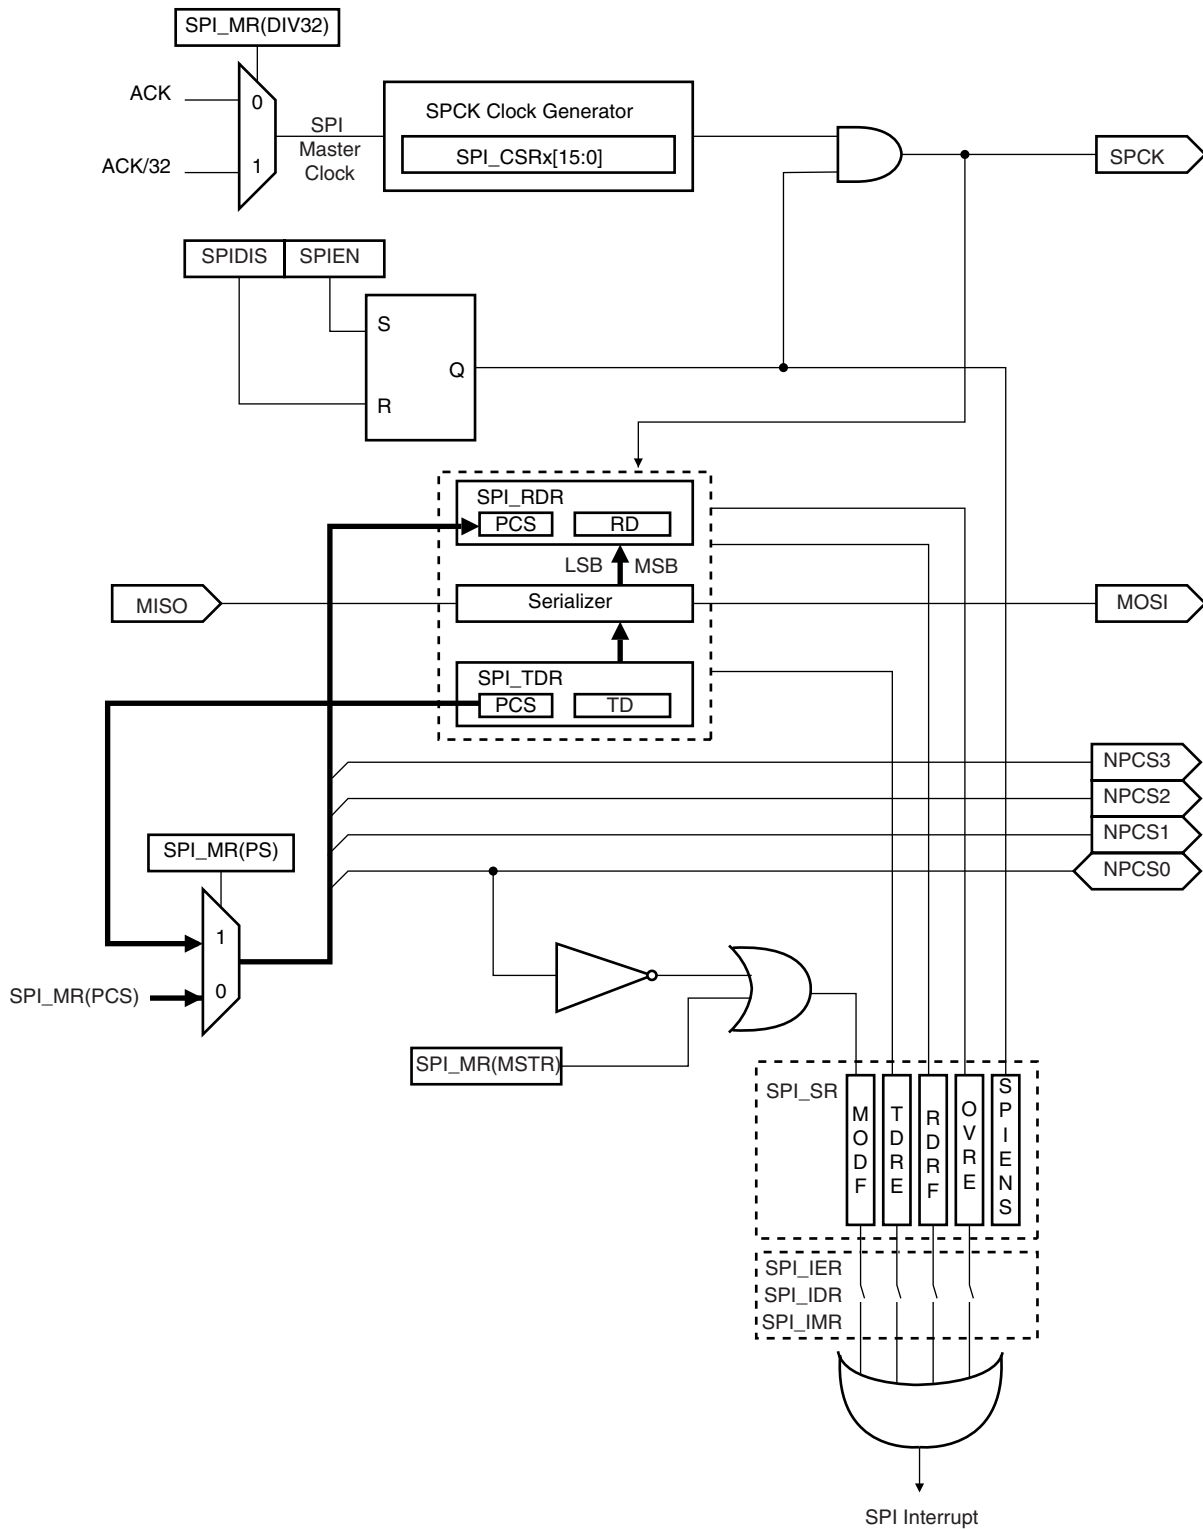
SPI_MR(DIV32)

ACK

0

ACK/32

1

SPI
Master
Clock

SPCK Clock Generator

SPI_CSRx[15:0]

SPCK

SPIDIS

SPIEN

S

Q

R

SPI_RDR

PCS

RD

LSB

MSB

MISO

Serializer

MOSI

SPI_TDR

PCS

TD

NPCS3

NPCS2

NPCS1

SPI_MR(PS)

NPCS0

1

SPI_MR(PCS)

0

SPI_MR(MSTR)

SPI_SR

MODF

TDRE

RDRF

OVRE

SPIENS

SPI_IER
SPI_IDR
SPI_IMR

SPI Interrupt